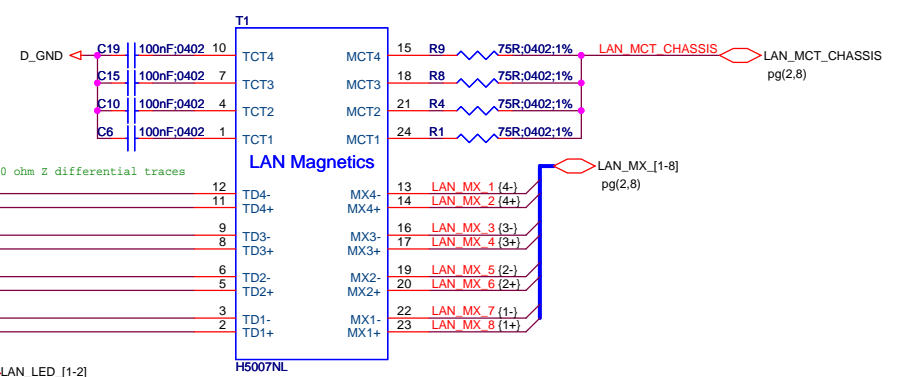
T1

D_GND

C19 100nF;0402 10 TCT4
C15 100nF;0402 7 TCT3
C10 100nF;0402 4 TCT2
C6 100nF;0402 1 TCT1

MCT4 15 R9 75R;0402;1% LAN_MCT_CHASSIS LAN_MCT_CHASSIS pg(2,8)
MCT3 18 R8 75R;0402;1%
MCT2 21 R4 75R;0402;1%
MCT1 24 R1 75R;0402;1%

LAN Magnetics

0 ohm Z differential traces

LAN_MX_[1-8] pg(2,8)

12 TD4- MX4- 13 LAN_MX_1 {4-}
11 TD4+ MX4+ 14 LAN_MX_2 {4+}
9 TD3- MX3- 16 LAN_MX_3 {3-}
8 TD3+ MX3+ 17 LAN_MX_4 {3+}
6 TD2- MX2- 19 LAN_MX_5 {2-}
5 TD2+ MX2+ 20 LAN_MX_6 {2+}
3 TD1- MX1- 22 LAN_MX_7 {1-}
2 TD1+ MX1+ 23 LAN_MX_8 {1+}

H5007NL

LAN_LED_[1-2]